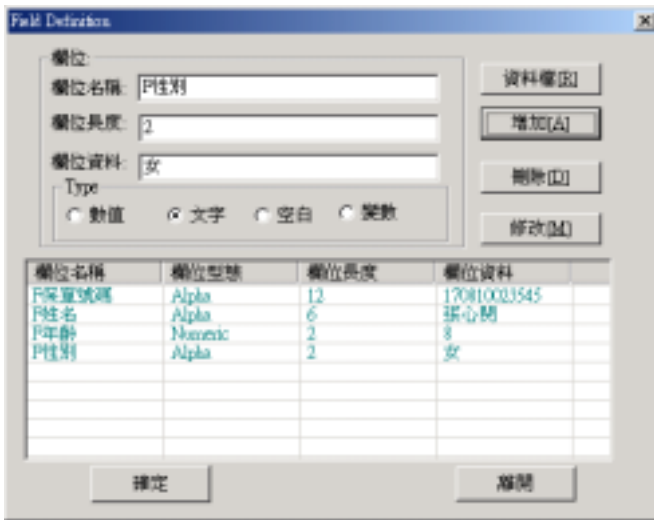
Field Definition

欄位

欄位名稱: F性別

欄位長度: 2

欄位資料: 女

Type

數值 文字 空白 變數

資料檔[R]

增加[A]

刪除[D]

修改[M]

| 欄位名稱 | 欄位型態 | 欄位長度 | 欄位資料 |
|---|---|---|---|
| F保單號碼 | Alpha | 12 | 170810023545 |
| F姓名 | Alpha | 6 | 張心問 |
| F年齡 | Numeric | 2 | 8 |
| F性別 | Alpha | 2 | 女 |

確定

離開